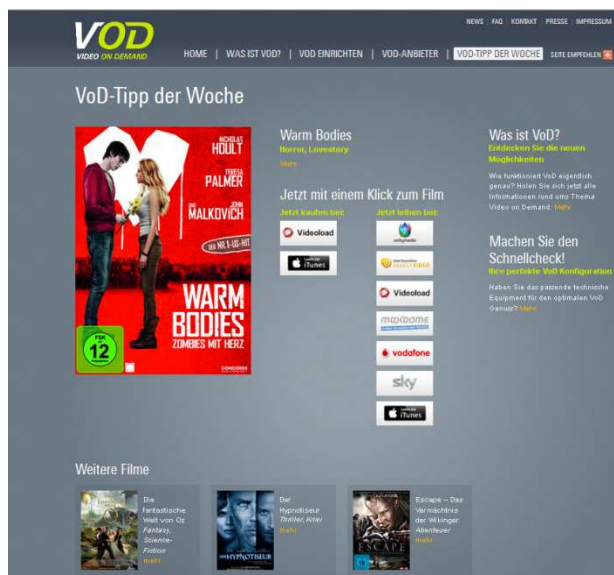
NEWS | FAQ | KONTAKT | PRESSE | IMPRESSUM

VOD
VIDEO ON DEMAND

HOME | WAS IST VOD? | VOD EINRICHTEN | VOD-ANBIETER | VOD-TIPP DER WOCHE | SEITE EMPFEHLEN

VoD-Tipp der Woche

NICHOLAS HOULT
TERESA PALMER
JOHN MALKOVICH
DER NR.1-US-HIT
WARM BODIES
ZOMBIES MIT HERZ
FSK 12

Warm Bodies
Horror, Lovestory
Mehr

Jetzt mit einem Klick zum Film
Jetzt kaufen bei:
Videoload
iTunes

Jetzt leihen bei:
unitymedia
Videoload
maxdome
vodafone
sky
iTunes

Was ist VoD?
Entdecken Sie die neuen Möglichkeiten
Wie funktioniert VoD eigentlich genau? Holen Sie sich jetzt alle Informationen rund ums Thema Video on Demand. Mehr

Machen Sie den Schnellcheck!
Ihre perfekte VoD Konfiguration
Haben Sie das passende technische Equipment für den optimalen VoD Genuss? Mehr

Weitere Filme

Die fantastische Welt von Oz
Fantasy, Science-Fiction
mehr

Der Hypnotiseur
Thriller, Krimi
mehr

Escape – Das Vermächtnis der Wikinger
Abenteuer
mehr